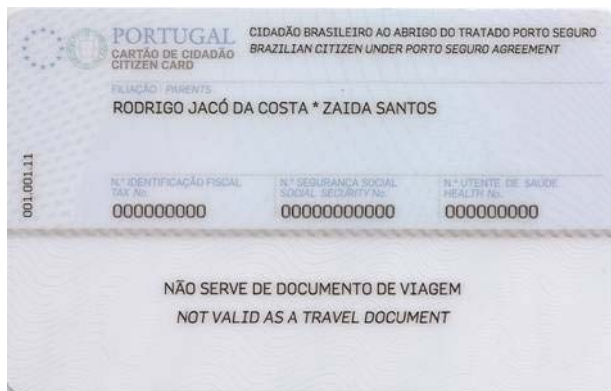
PORTUGAL
CARTÃO DE CIDADÃO
CITIZEN CARD

CIDADÃO BRASILEIRO AO ABRIGO DO TRATADO PORTO SEGURO
BRAZILIAN CITIZEN UNDER PORTO SEGURO AGREEMENT

FILIAÇÃO | PARENTS
RODRIGO JACÓ DA COSTA * ZAIDA SANTOS

001.001.11

N.º IDENTIFICAÇÃO FISCAL
TAX No.
000000000

N.º SEGURANÇA SOCIAL
SOCIAL SECURITY No.
00000000000

N.º UTENTE DE SAÚDE
HEALTH No.
000000000

NÃO SERVE DE DOCUMENTO DE VIAGEM
NOT VALID AS A TRAVEL DOCUMENT